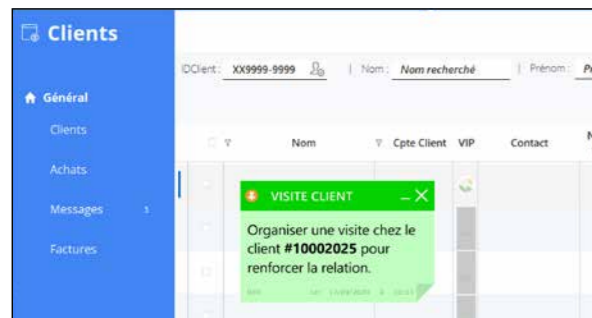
Clients

Général
Clients
Achats
Messages
Factures

IDClient : XX9999-9999 | Nom : Nom recherché | Prénom : Pr

Nom | Cpte Client | VIP | Contact | N

VISITE CLIENT – ✕
Organiser une visite chez le client #10002025 pour renforcer la relation.
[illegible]